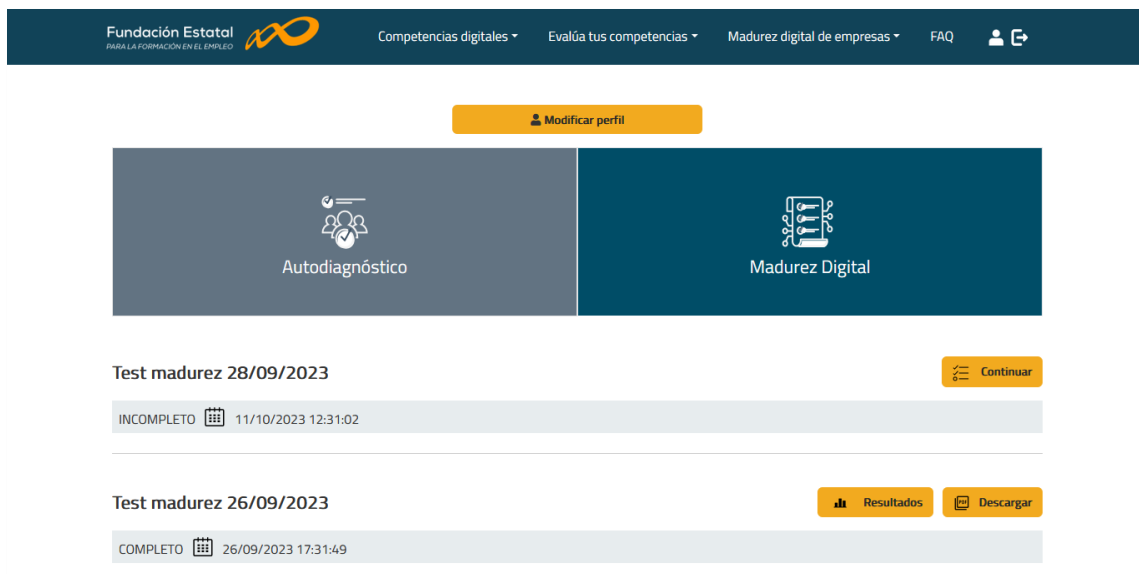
Fundación Estatal
PARA LA FORMACIÓN EN EL EMPLEO

Competencias digitales
Evalúa tus competencias
Madurez digital de empresas
FAQ

Modificar perfil

Autodiagnóstico

Madurez Digital

Test madurez 28/09/2023

Continuar

INCOMPLETO 11/10/2023 12:31:02

Test madurez 26/09/2023

Resultados
Descargar

COMPLETO 26/09/2023 17:31:49